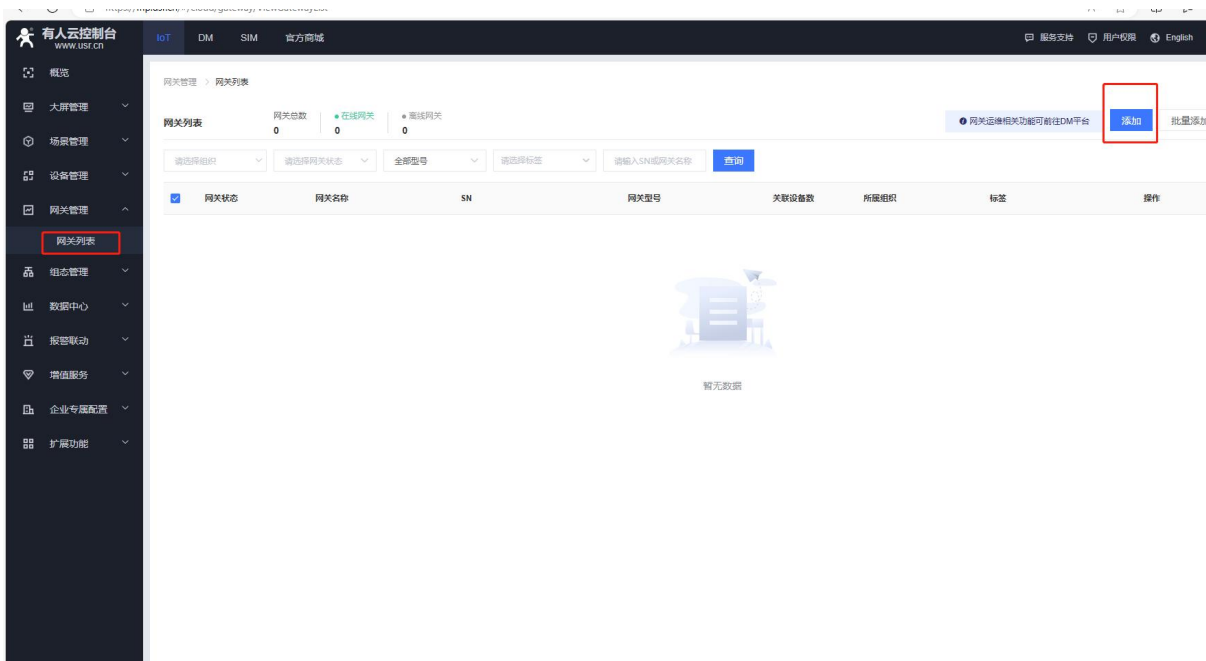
有人云控制台
www.usr.cn

IoT DM SIM 官方商城

服务支持 用户权限 English

概览
大屏管理
场景管理
设备管理
网关管理
网关列表
组态管理
数据中心
报警联动
增值服务
企业专属配置
扩展功能

网关管理 > 网关列表

网关列表
网关总数 0
● 在线网关 0
● 离线网关 0

网关运维相关功能可前往DM平台
添加
批量添加

请选择组织
请选择网关状态
全部型号
请选择标签
请输入SN或网关名称
查询

| 网关状态 | 网关名称 | SN | 网关型号 | 关联设备数 | 所属组织 | 标签 | 操作 |
|---|---|---|---|---|---|---|---|

暂无数据